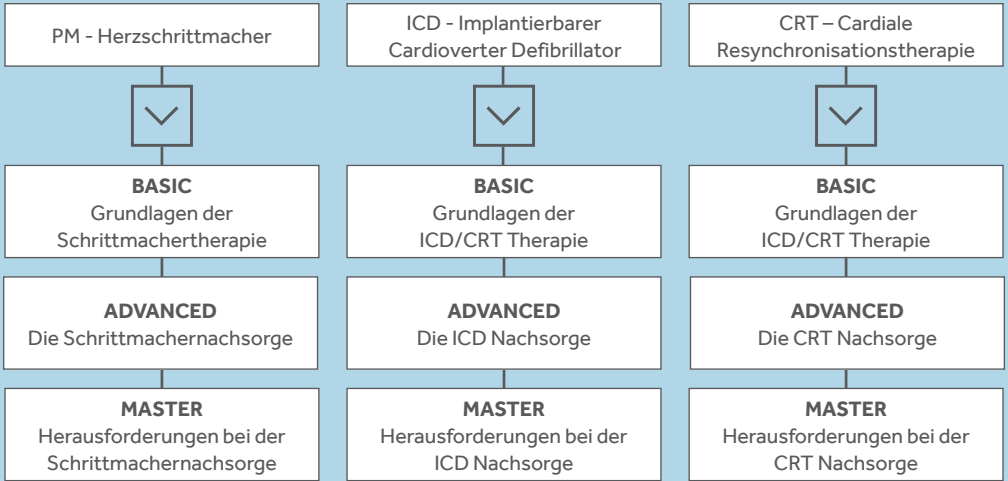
PM - Herzschrittmacher

BASIC
Grundlagen der Schrittmachertherapie

ADVANCED
Die Schrittmachernachsorge

MASTER
Herausforderungen bei der Schrittmachernachsorge

ICD - Implantierbarer Cardioverter Defibrillator

BASIC
Grundlagen der ICD/CRT Therapie

ADVANCED
Die ICD Nachsorge

MASTER
Herausforderungen bei der ICD Nachsorge

CRT – Cardiale Resynchronisationstherapie

BASIC
Grundlagen der ICD/CRT Therapie

ADVANCED
Die CRT Nachsorge

MASTER
Herausforderungen bei der CRT Nachsorge